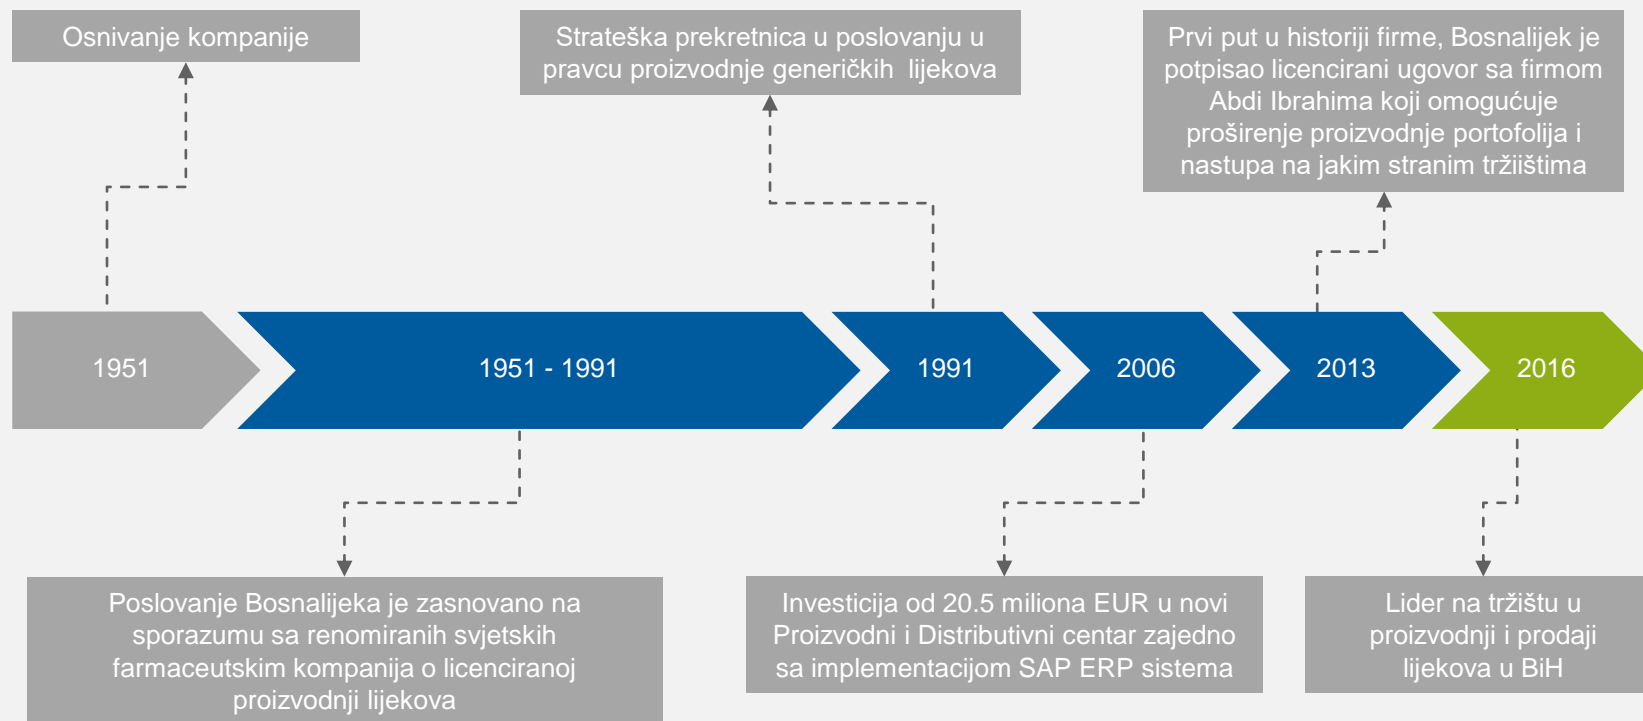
Osnivanje kompanije

Strateška prekretnica u poslovanju u pravcu proizvodnje generičkih lijekova

Prvi put u historiji firme, Bosnalijek je potpisao licencirani ugovor sa firmom Abdi Ibrahima koji omogućuje proširenje proizvodnje portofolija i nastupa na jakim stranim tržiištima

1951

1951 - 1991

1991

2006

2013

2016

Poslovanje Bosnalijeka je zasnovano na sporazumu sa renomiranih svjetskih farmaceutskim kompanija o licenciranoj proizvodnji lijekova

Investicija od 20.5 miliona EUR u novi Proizvodni i Distributivni centar zajedno sa implementacijom SAP ERP sistema

Lider na tržištu u proizvodnji i prodaji lijekova u BiH